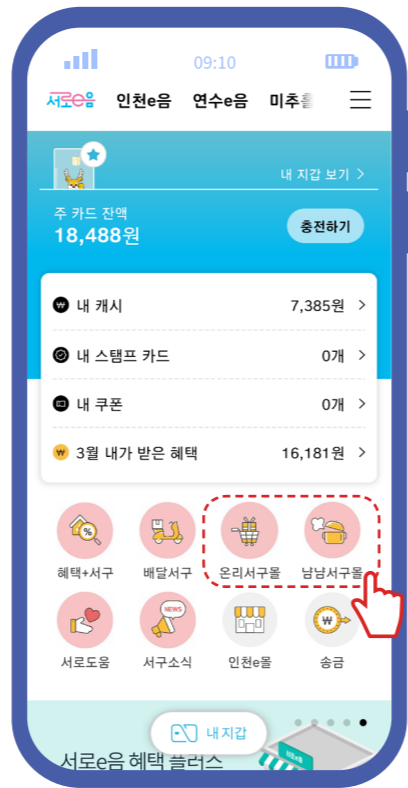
09:10

서로e음 인천e음 연수e음 미추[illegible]

내 지갑 보기 >

주 카드 잔액
18,488원

충전하기

내 캐시 7,385원 >

내 스탬프 카드 0개 >

내 쿠폰 0개 >

3월 내가 받은 혜택 16,181원 >

혜택+서구
배달서구
온리서구몰
남남서구몰

서로도움
NEWS
서구소식
인천e몰
송금

내 지갑

서로e음 혜택 플러스